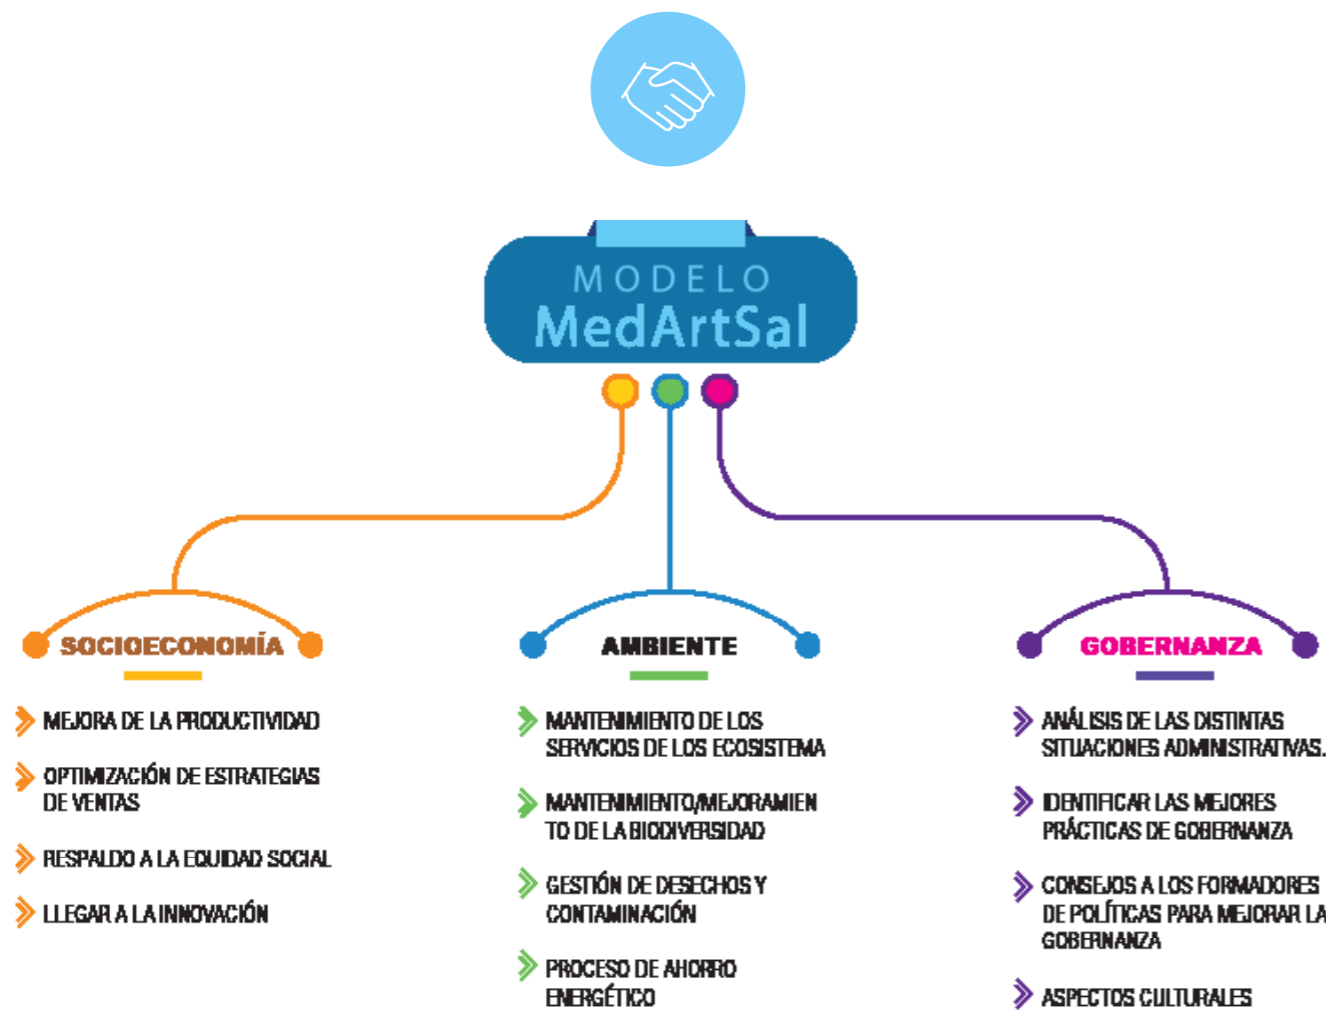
MODELO
MedArtSal

SOCIOECONOMÍA

MEJORA DE LA PRODUCTIVIDAD

OPTIMIZACIÓN DE ESTRATEGIAS DE VENTAS

RESPALDO A LA EQUIDAD SOCIAL

LLEGAR A LA INNOVACIÓN

AMBIENTE

MANTENIMIENTO DE LOS SERVICIOS DE LOS ECOSISTEMA

MANTENIMIENTO/MEJORAMIENTO DE LA BIODIVERSIDAD

GESTIÓN DE DESECHOS Y CONTAMINACIÓN

PROCESO DE AHORRO ENERGÉTICO

GOBERNANZA

ANÁLISIS DE LAS DISTINTAS SITUACIONES ADMINISTRATIVAS.

IDENTIFICAR LAS MEJORES PRÁCTICAS DE GOBERNANZA

CONSEJOS A LOS FORMADORES DE POLÍTICAS PARA MEJORAR LA GOBERNANZA

ASPECTOS CULTURALES